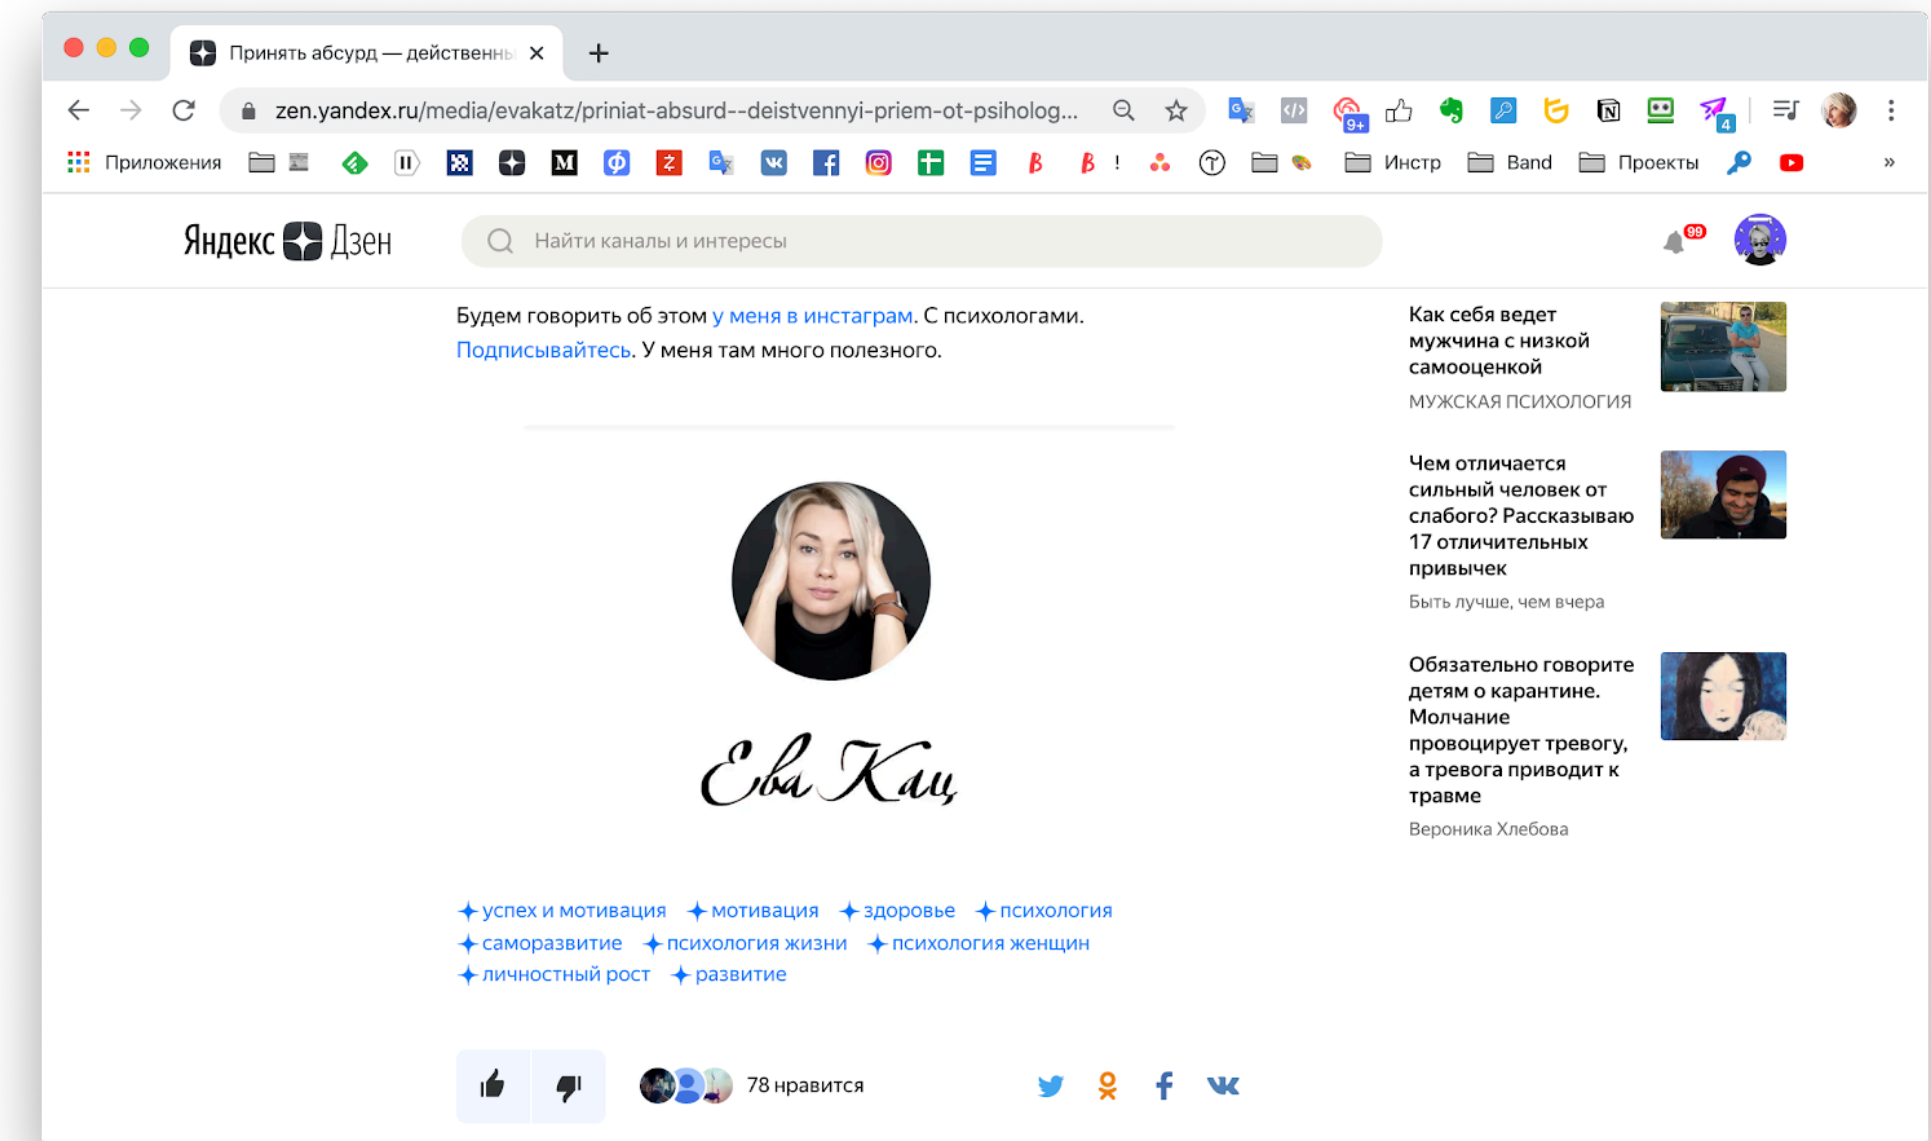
Принять абсурд — действенны ×

zen.yandex.ru/media/evakatz/priniat-absurd--deistvennyi-priem-ot-psiholog...

9+ 4

Приложения Инстр Band Проекты »

Яндекс Дзен

Найти каналы и интересы

99

Будем говорить об этом у меня в инстаграм. С психологами. Подписывайтесь. У меня там много полезного.

Ева Кац

успех и мотивация мотивация здоровье психология саморазвитие психология жизни психология женщин личностный рост развитие

78 нравится

Как себя ведет мужчина с низкой самооценкой
МУЖСКАЯ ПСИХОЛОГИЯ

Чем отличается сильный человек от слабого? Рассказываю 17 отличительных привычек
Быть лучше, чем вчера

Обязательно говорите детям о карантине. Молчание провоцирует тревогу, а тревога приводит к травме
Вероника Хлебова